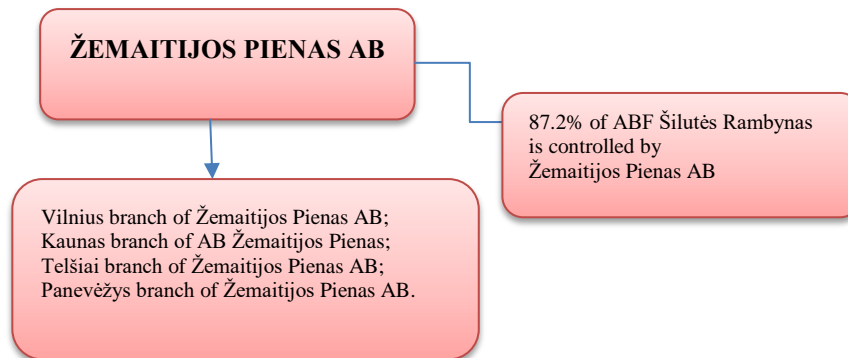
ŽEMAITIJOS PIENAS AB

87.2% of ABF Šilutės Rambynas is controlled by Žemaitijos Pienas AB

Vilnius branch of Žemaitijos Pienas AB;
Kaunas branch of AB Žemaitijos Pienas;
Telšiai branch of Žemaitijos Pienas AB;
Panevėžys branch of Žemaitijos Pienas AB.